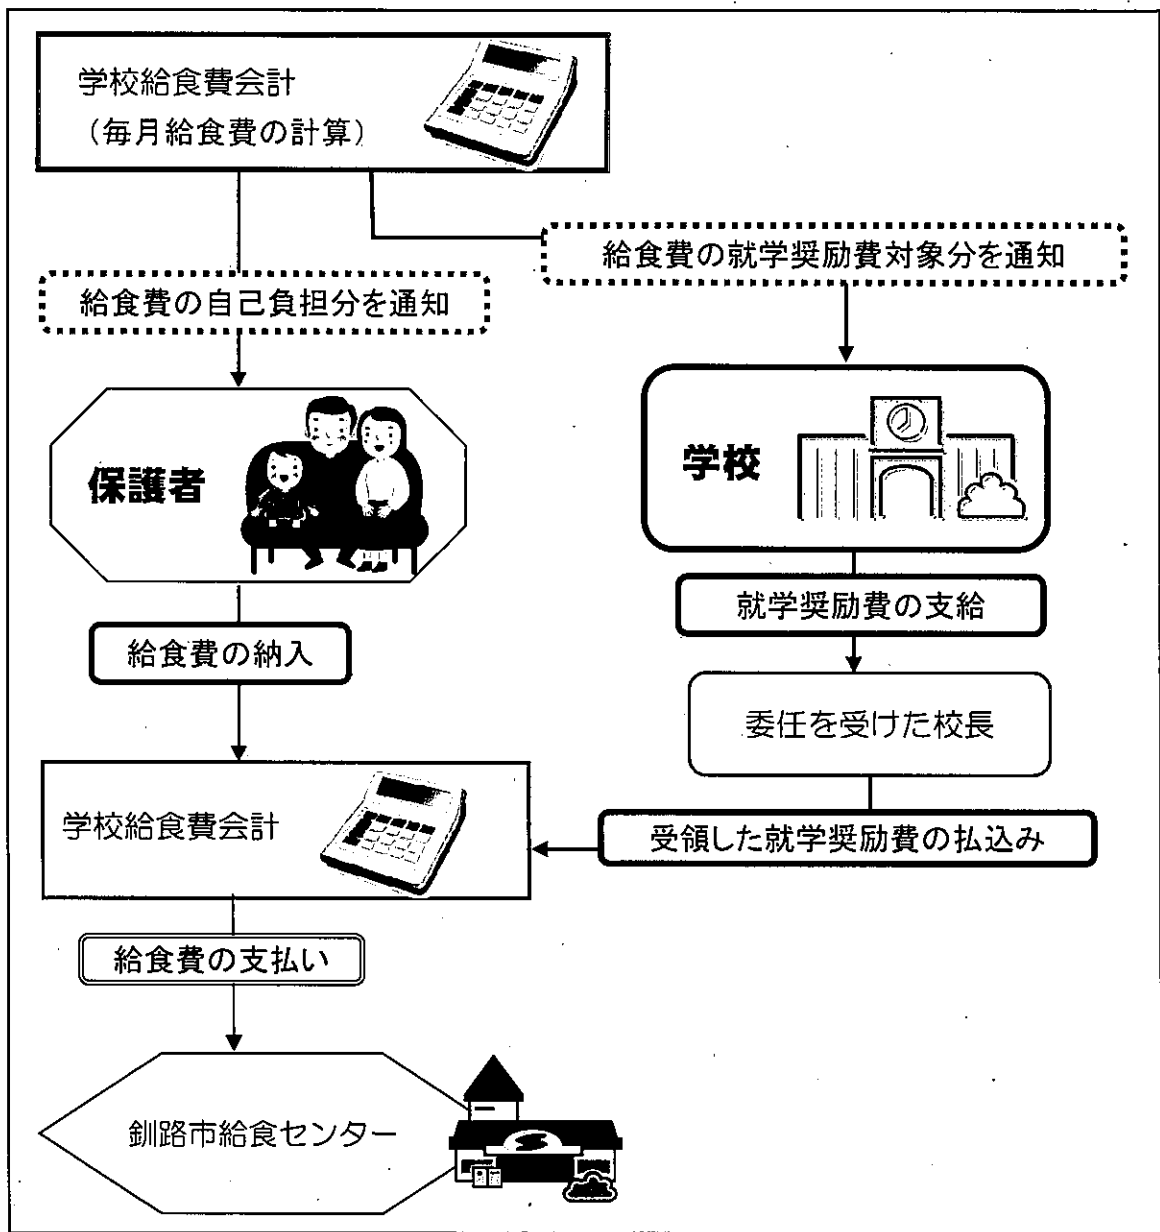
学校給食費会計
（毎月給食費の計算）

給食費の自己負担分を通知

給食費の就学奨励費対象分を通知

保護者

学校

就学奨励費の支給

給食費の納入

委任を受けた校長

学校給食費会計

受領した就学奨励費の払込み

給食費の支払い

釧路市給食センター